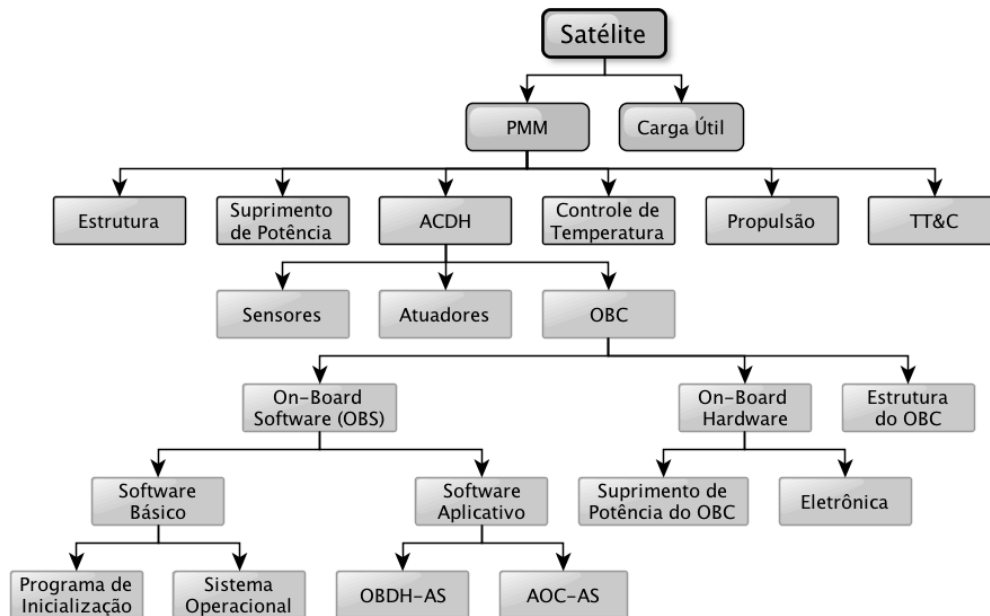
Satélite

PMM

Carga Útil

Estrutura

Suprimento de Potência

ACDH

Controle de Temperatura

Propulsão

TT&C

Sensores

Atuadores

OBC

On-Board Software (OBS)

On-Board Hardware

Estrutura do OBC

Software Básico

Software Aplicativo

Suprimento de Potência do OBC

Eletrônica

Programa de Inicialização

Sistema Operacional

OBDH-AS

AOC-AS